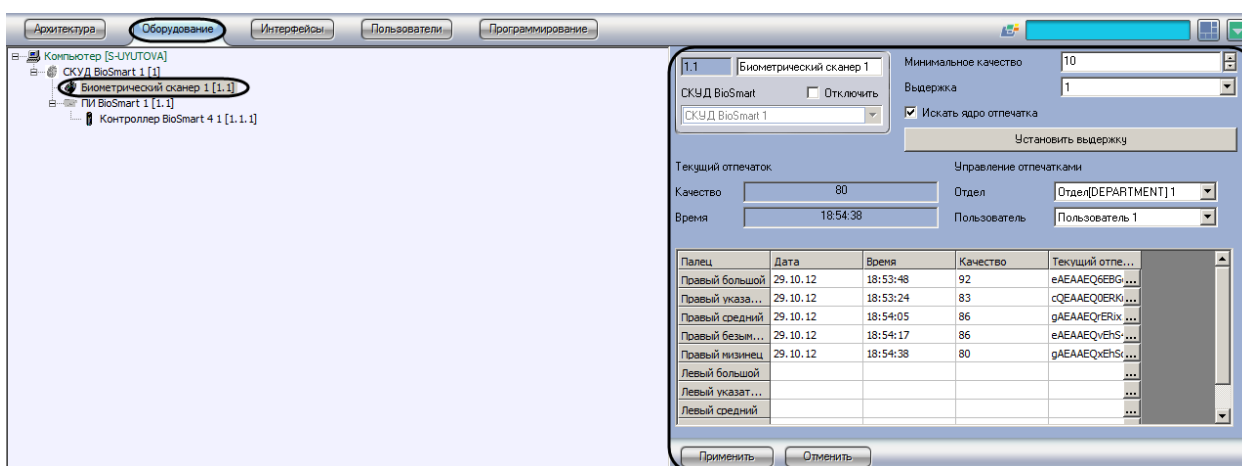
Архитектура Оборудование Интерфейсы Пользователи Программирование

Компьютер [S-UYUTOVA]
СКУД BioSmart 1 [1]
Биометрический сканер 1 [1.1]
ПИ BioSmart 1 [1.1]
Контроллер BioSmart 4 1 [1.1.1]

1.1 Биометрический сканер 1
СКУД BioSmart Отключить
СКУД BioSmart 1

Минимальное качество 10
Выдержка 1
Искать ядро отпечатка
Установить выдержку

Текущий отпечаток
Качество 80
Время 18:54:38

Управление отпечатками
Отдел Отдел[DEPARTMENT] 1
Пользователь Пользователь 1

| Палец | Дата | Время | Качество | Текущий отпе... |
|---|---|---|---|---|
| Правый большой | 29.10.12 | 18:53:48 | 92 | eAEAAEQ6EBG ... |
| Правый указа... | 29.10.12 | 18:53:24 | 83 | cQEAAEQ0ERK ... |
| Правый средний | 29.10.12 | 18:54:05 | 86 | gAEAAEQrERix ... |
| Правый безым... | 29.10.12 | 18:54:17 | 86 | eAEAAEQvEhS ... |
| Правый мизинец | 29.10.12 | 18:54:38 | 80 | gAEAAEQxEhS ... |
| Левый большой | | | | ... |
| Левый указат... | | | | ... |
| Левый средний | | | | ... |

Применить Отменить